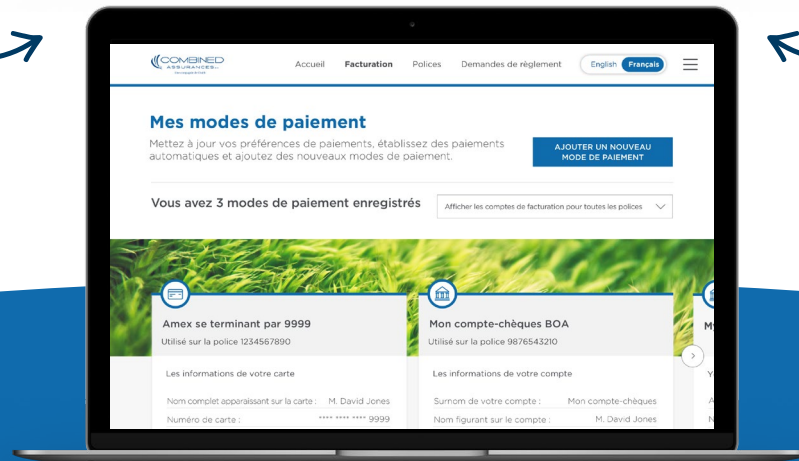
COMBINED ASSURANCES

Accueil Facturation Polices Demandes de règlement English Français

Mes modes de paiement

Mettez à jour vos préférences de paiements, établissez des paiements automatiques et ajoutez des nouveaux modes de paiement.

AJOUTER UN NOUVEAU MODE DE PAIEMENT

Vous avez 3 modes de paiement enregistrés

Afficher les comptes de facturation pour toutes les polices

Amex se terminant par 9999

Utilisé sur la police 1234567890

Les informations de votre carte

Nom complet apparaissant sur la carte : M. David Jones

Numéro de carte : **** **** **** 9999

Mon compte-chèques BOA

Utilisé sur la police 9876543210

Les informations de votre compte

Surnom de votre compte : Mon compte-chèques

Nom figurant sur le compte : M. David Jones

M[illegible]

Y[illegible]

A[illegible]

N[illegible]